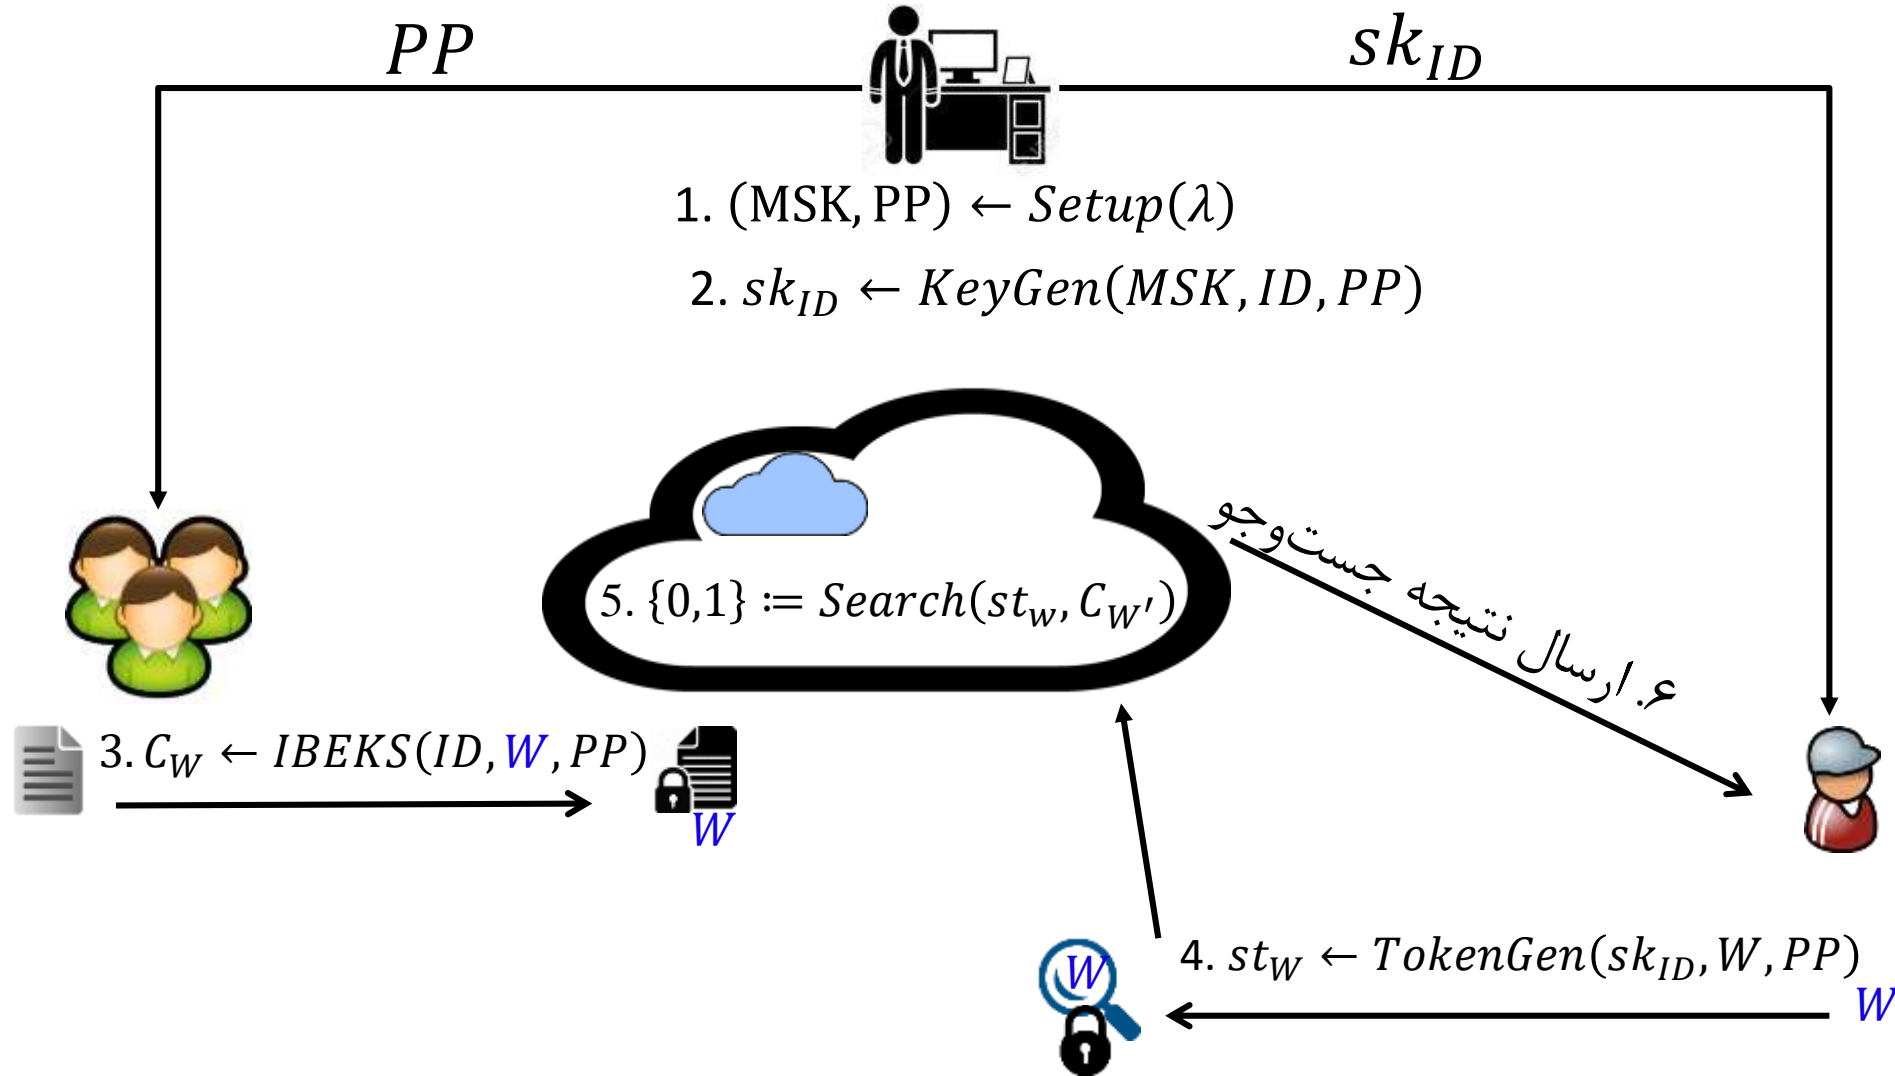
$PP$

$sk_{ID}$

1. $(\text{MSK}, \text{PP}) \leftarrow Setup(\lambda)$

2. $sk_{ID} \leftarrow KeyGen(MSK, ID, PP)$

5. $\{0,1\} \coloneqq Search(st_w, C_{W'})$

۶. ارسال نتیجه جست‌وجو

3. $C_W \leftarrow IBEKS(ID, W, PP)$

$W$

4. $st_W \leftarrow TokenGen(sk_{ID}, W, PP)$

$W$

$W$